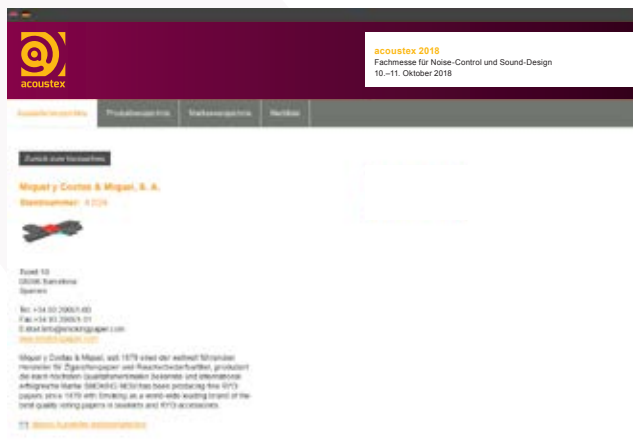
acoustex

acoustex 2018
Fachmesse für Noise-Control und Sound-Design
10.–11. Oktober 2018

Ausstellerverzeichnis | Produktverzeichnis | Markenverzeichnis | Merkliste

Zurück zum Verzeichnis

Miquel y Costas & Miquel, S. A.

Standnummer: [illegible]

Tuset 10
08006 Barcelona
Spanien

Tel: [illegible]
Fax: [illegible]
E-Mail: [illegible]
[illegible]

Miquel y Costas & Miquel, seit 1879 einer der weltweit führenden Hersteller für Zigarettenpapier und Raucherbedarfsartikel, produziert die nach höchsten Qualitätskriterien bekannte und international erfolgreiche Marke SMOKING. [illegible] has been producing fine RYO-papers since 1879 with Smoking as a world-wide leading brand of the best quality rolling papers in booklets and RYO accessories.

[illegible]